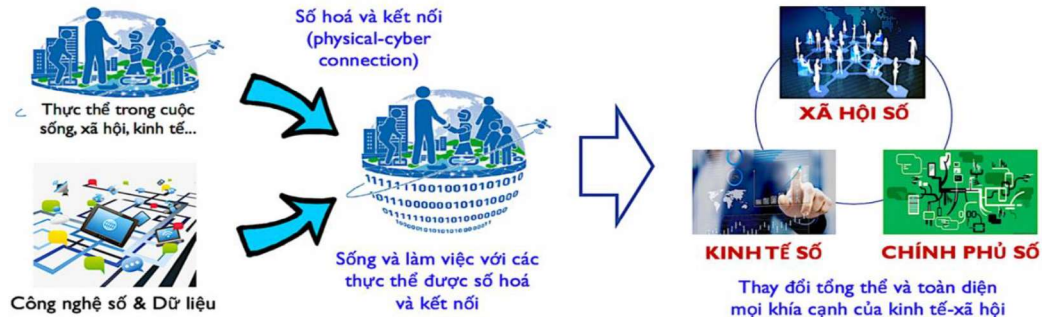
Số hoá và kết nối
(physical-cyber connection)

Thực thể trong cuộc sống, xã hội, kinh tế...

Công nghệ số & Dữ liệu

11111100100101010
01110000001010000
01111101010100000

Sống và làm việc với các thực thể được số hoá và kết nối

XÃ HỘI SỐ

KINH TẾ SỐ

CHÍNH PHỦ SỐ

Thay đổi tổng thể và toàn diện mọi khía cạnh của kinh tế-xã hội